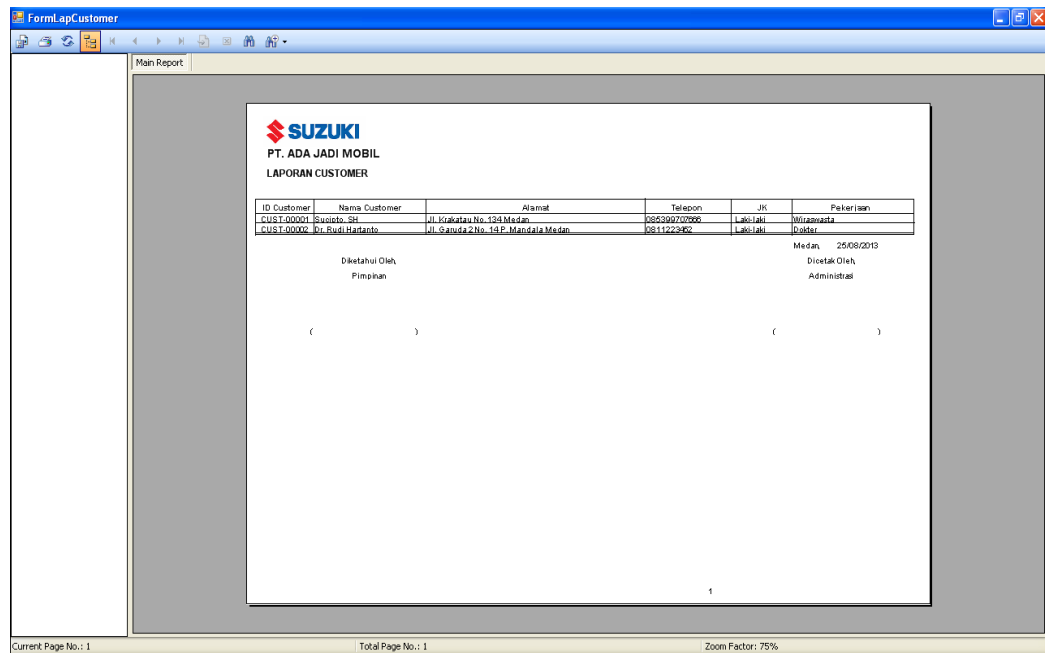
FormLapCustomer

Main Report

SUZUKI

PT. ADA JADI MOBIL

LAPORAN CUSTOMER

| ID Customer | Nama Customer | Alamat | Telepon | JK | Pekerjaan |
|---|---|---|---|---|---|
| CUST-00001 | Sugipto, SH | Jl. Krakatau No. 134 Medan | 085399707666 | Laki-laki | Wiraswasta |
| CUST-00002 | Dr. Rudi Hartanto | Jl. Garuda 2 No. 14 P. Mandala Medan | 0811223452 | Laki-laki | Dokter |

Medan, 25/08/2013

Diketahui Oleh, Dicetak Oleh,

Pimpinan Administrasi

( ) ( )

1

Current Page No.: 1 Total Page No.: 1 Zoom Factor: 75%